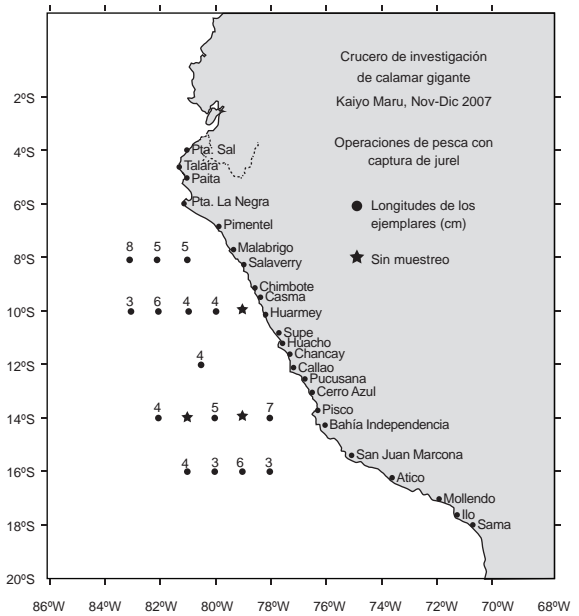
Crucero de investigación de calamar gigante Kaiyo Maru, Nov-Dic 2007

Operaciones de pesca con captura de jurel

Longitudes de los ejemplares (cm)

Sin muestreo

2°S
4°S
6°S
8°S
10°S
12°S
14°S
16°S
18°S
20°S

Pta. Sal
Talara
Paita
Pta. La Negra
Pimentel
Malabrigo
Salaverry
Chimbote
Casma
Huarmey
Supe
Huacho
Chancay
Callao
Pucusana
Cerro Azul
Pisco
Bahía Independencia
San Juan Marcona
Atico
Mollendo
Ilo
Sama

8 5 5
3 6 4 4
4
4 5 7
4 3 6 3

86°W 84°W 82°W 80°W 78°W 76°W 74°W 72°W 70°W 68°W